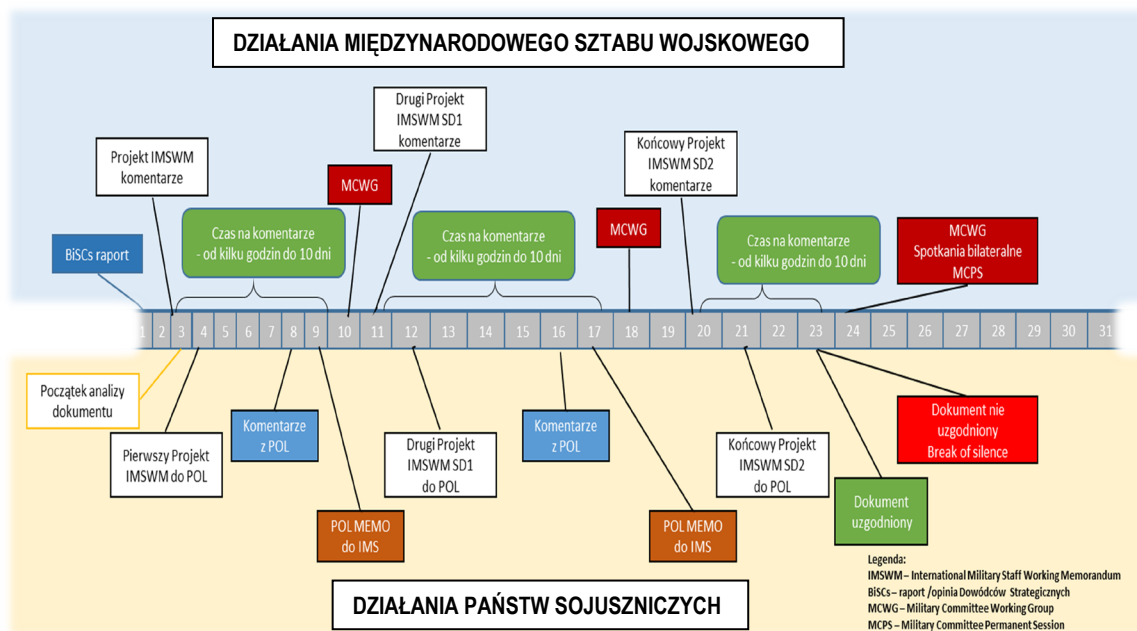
DZIAŁANIA MIĘDZYNARODOWEGO SZTABU WOJSKOWEGO

Drugi Projekt IMSWM SD1 komentarze

Końcowy Projekt IMSWM SD2 komentarze

Projekt IMSWM komentarze

MCWG

Czas na komentarze - od kilku godzin do 10 dni

Czas na komentarze - od kilku godzin do 10 dni

MCWG

Czas na komentarze - od kilku godzin do 10 dni

MCWG Spotkania bilateralne MCPS

BiSCs raport

1 2 3 4 5 6 7 8 9 10 11 12 13 14 15 16 17 18 19 20 21 22 23 24 25 26 27 28 29 30 31

Początek analizy dokumentu

Komentarze z POL

Komentarze z POL

Dokument nie uzgodniony Break of silence

Pierwszy Projekt IMSWM do POL

Drugi Projekt IMSWM SD1 do POL

Końcowy Projekt IMSWM SD2 do POL

Dokument uzgodniony

POL MEMO do IMS

POL MEMO do IMS

Legenda:
IMSWM – International Military Staff Working Memorandum
BiSCs – raport /opinia Dowódców Strategicznych
MCWG – Military Committee Working Group
MCPS – Military Committee Permanent Session

DZIAŁANIA PAŃSTW SOJUSZNICZYCH